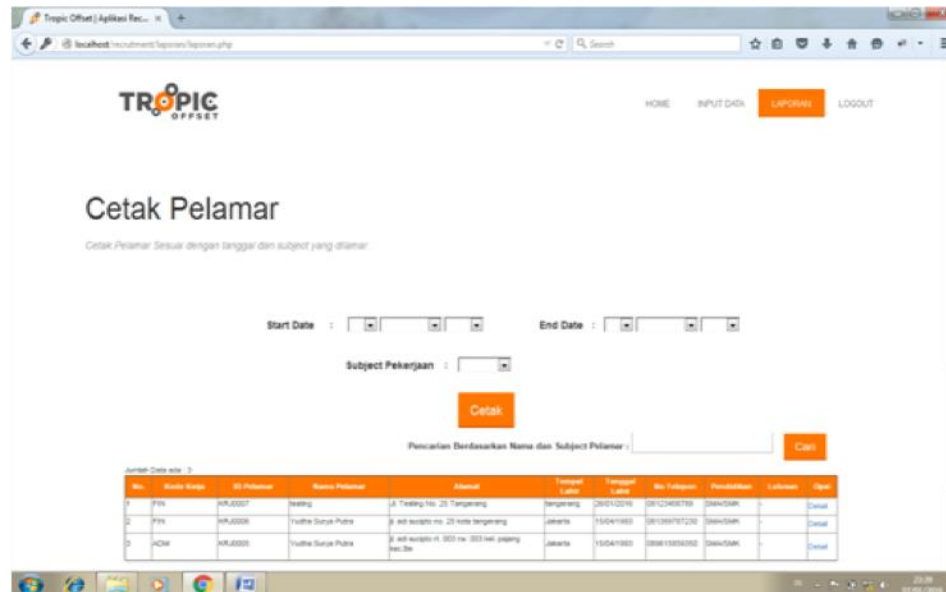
Tropic Offset | Aplikasi Rec... ×

localhost/recruitment/laporan/laporan.php

Search

TROPIC OFFSET

HOME INPUT DATA LAPORAN LOGOUT

Cetak Pelamar

Cetak Pelamar Sesuai dengan tanggal dan subject yang dilamar

Start Date :

End Date :

Subject Pekerjaan :

Cetak

Pencarian Berdasarkan Nama dan Subject Pelamar :

Cari

Jumlah Data ada : 3

| No. | Kode Kerja | ID Pelamar | Nama Pelamar | Alamat | Tempat Lahir | Tanggal Lahir | No Telepon | Pendidikan | Lulusan | Opsi |
|---|---|---|---|---|---|---|---|---|---|---|
| 1 | FIN | KRJ0007 | testing | Jl. Testing No. 25 Tangerang | tangerang | 26/01/2016 | 081234567890 | SMA/SMK | - | Detail |
| 2 | FIN | KRJ0006 | Yudha Surya Putra | jl. adi sucipto no. 25 kota tangerang | Jakarta | 15/04/1993 | 081398787230 | SMA/SMK | - | Detail |
| 3 | ADM | KRJ0005 | Yudha Surya Putra | jl. adi sucipto rt. 003 rw. 003 kel. pajang kec.8e | Jakarta | 15/04/1993 | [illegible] | SMA/SMK | - | Detail |

23:09